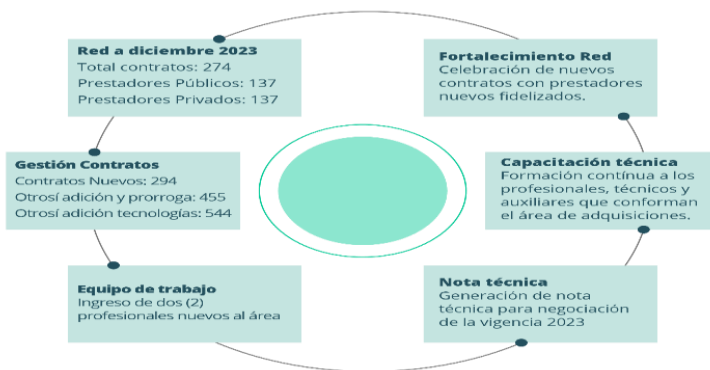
Red a diciembre 2023
Total contratos: 274
Prestadores Públicos: 137
Prestadores Privados: 137

Gestión Contratos
Contratos Nuevos: 294
Otrosí adición y prorroga: 455
Otrosí adición tecnologías: 544

Equipo de trabajo
Ingreso de dos (2) profesionales nuevos al área

Fortalecimiento Red
Celebración de nuevos contratos con prestadores nuevos fidelizados.

Capacitación técnica
Formación contínua a los profesionales, técnicos y auxiliares que conforman el área de adquisiciones.

Nota técnica
Generación de nota técnica para negociación de la vigencia 2023